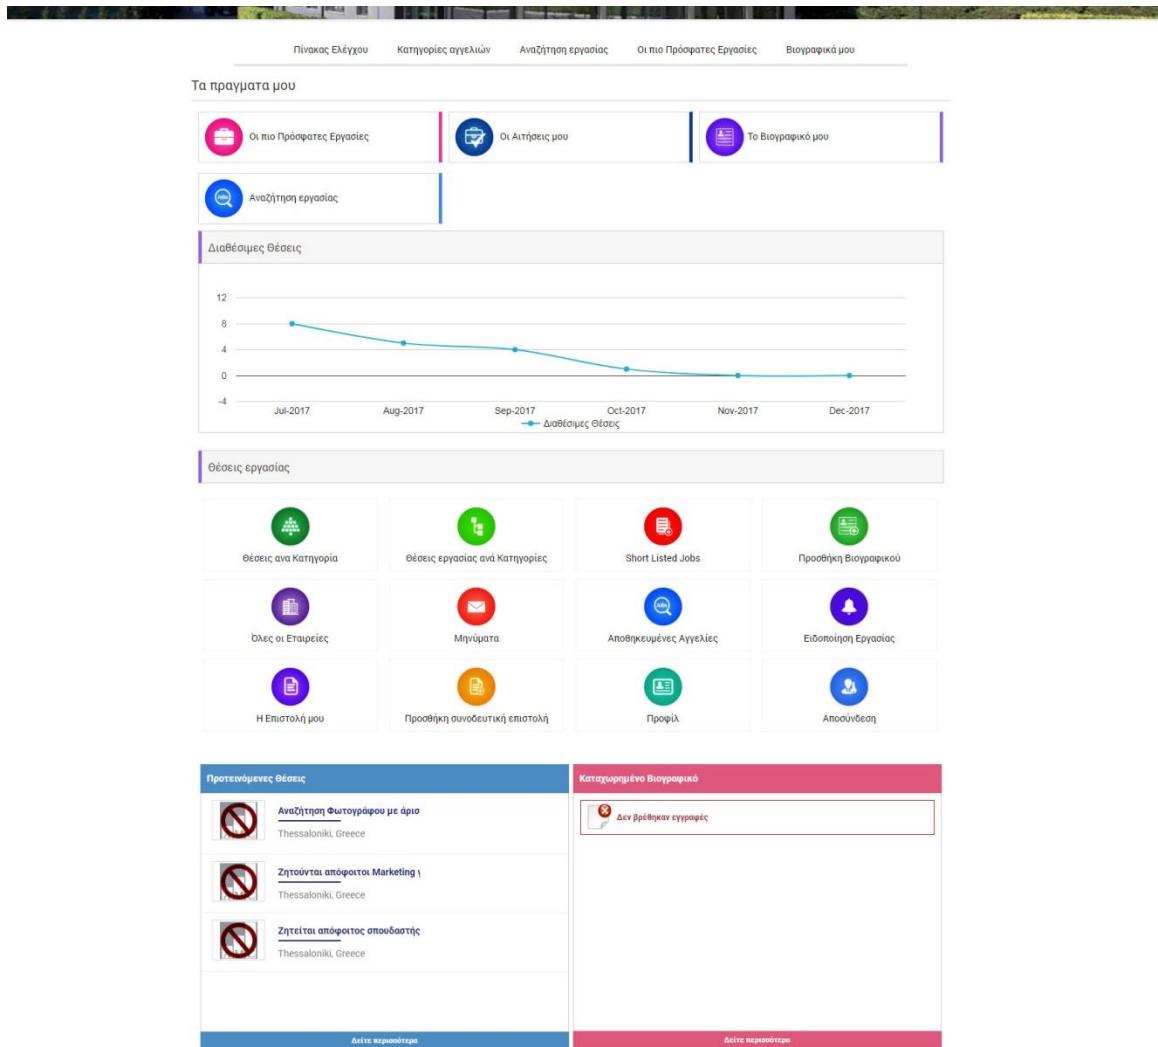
Πίνακας Ελέγχου Κατηγορίες αγγελιών Αναζήτηση εργασίας Οι πιο Πρόσφατες Εργασίες Βιογραφικά μου

Τα πραγματα μου

Οι πιο Πρόσφατες Εργασίες

Οι Αιτήσεις μου

Το Βιογραφικό μου

Αναζήτηση εργασίας

Διαθέσιμες Θέσεις

12
8
4
0
-4

Jul-2017 Aug-2017 Sep-2017 Oct-2017 Nov-2017 Dec-2017

Διαθέσιμες Θέσεις

Θέσεις εργασίας

Θέσεις ανα Κατηγορία

Θέσεις εργασίας ανά Κατηγορίες

Short Listed Jobs

Προσθήκη Βιογραφικού

Όλες οι Εταιρείες

Μηνύματα

Αποθηκευμένες Αγγελίες

Ειδοποίηση Εργασίας

Η Επιστολή μου

Προσθήκη συνοδευτική επιστολή

Προφίλ

Αποσύνδεση

Προτεινόμενες Θέσεις

Αναζήτηση Φωτογράφου με άρισ
Thessaloniki, Greece

Ζητούνται απόφοιτοι Marketing
Thessaloniki, Greece

Ζητείται απόφοιτος σπουδαστής
Thessaloniki, Greece

Δείτε περισσότερα

Καταχωρημένο Βιογραφικό

Δεν βρέθηκαν εγγραφές

Δείτε περισσότερα